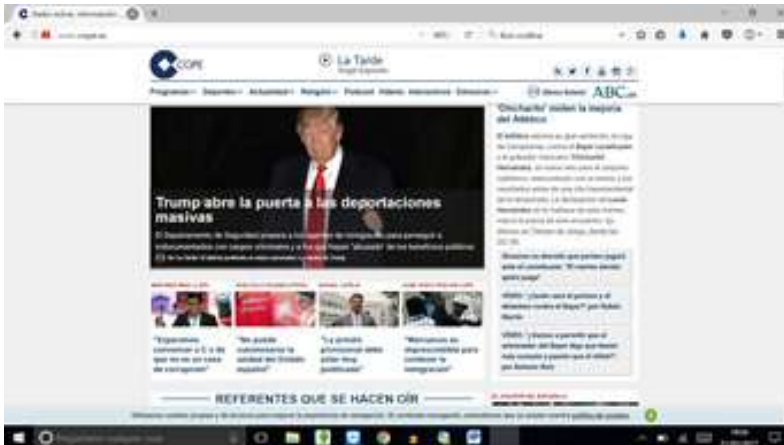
COPE

La Tarde

Programas · Deportes · Actualidad · Religión · Podcast · Vídeos · Internacional · Emisoras

ABC.es

'Chicharito' rinden la mayoría del Atlético

Trump abre la puerta a las deportaciones masivas

REFERENTES QUE SE HACEN OÍR